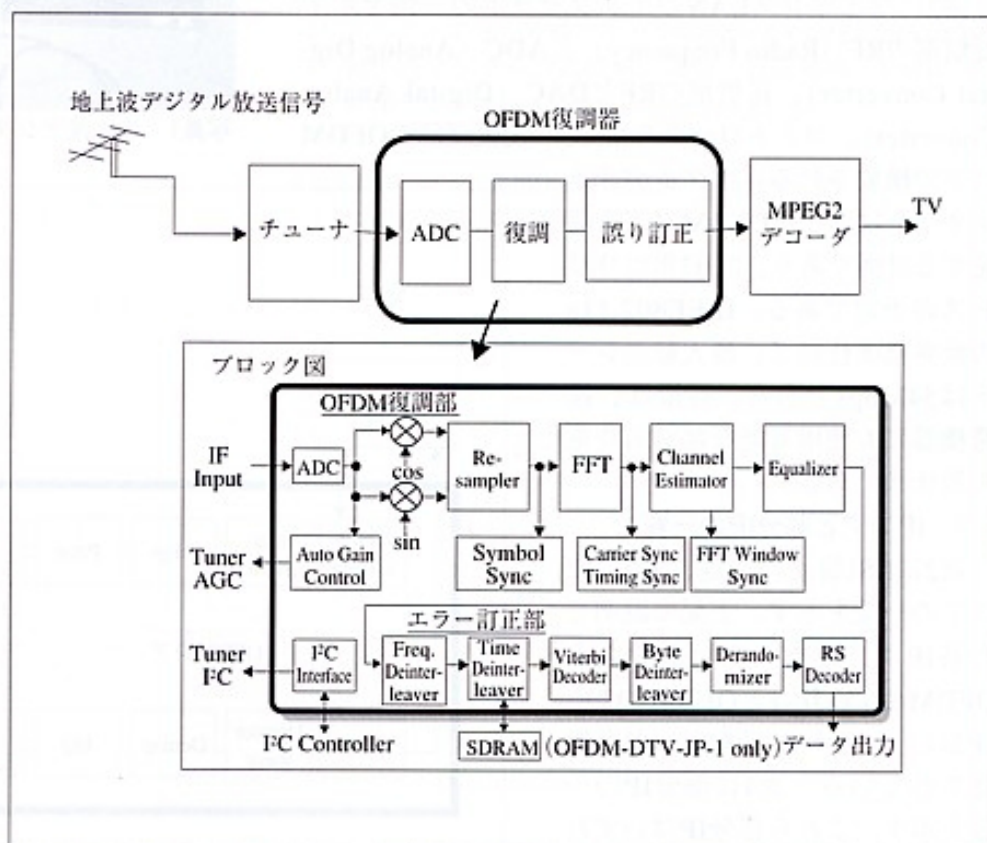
地上波デジタル放送信号

OFDM復調器

チューナ

ADC

復調

誤り訂正

MPEG2 デコーダ

TV

ブロック図

OFDM復調部

IF Input

ADC

cos

sin

Re-sampler

FFT

Channel Estimator

Equalizer

Tuner AGC

Auto Gain Control

Symbol Sync

Carrier Sync Timing Sync

FFT Window Sync

エラー訂正部

Tuner I²C

I²C Interface

Freq. Deinterleaver

Time Deinterleaver

Viterbi Decoder

Byte Deinterleaver

Derandomizer

RS Decoder

I²C Controller

SDRAM (OFDM-DTV-JP-1 only) データ出力